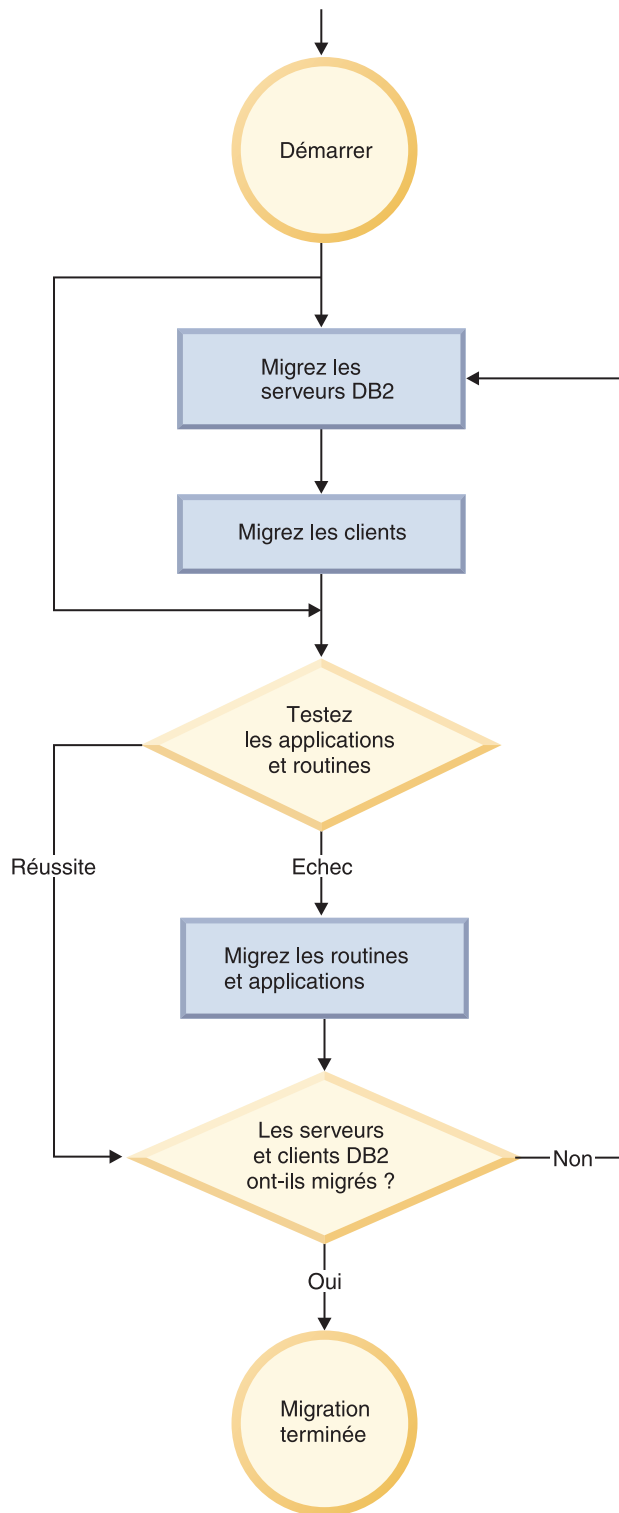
Démarrer

Migrez les serveurs DB2

Migrez les clients

Testez les applications et routines

Réussite

Echec

Migrez les routines et applications

Les serveurs et clients DB2 ont-ils migrés ?

Non

Oui

Migration terminée